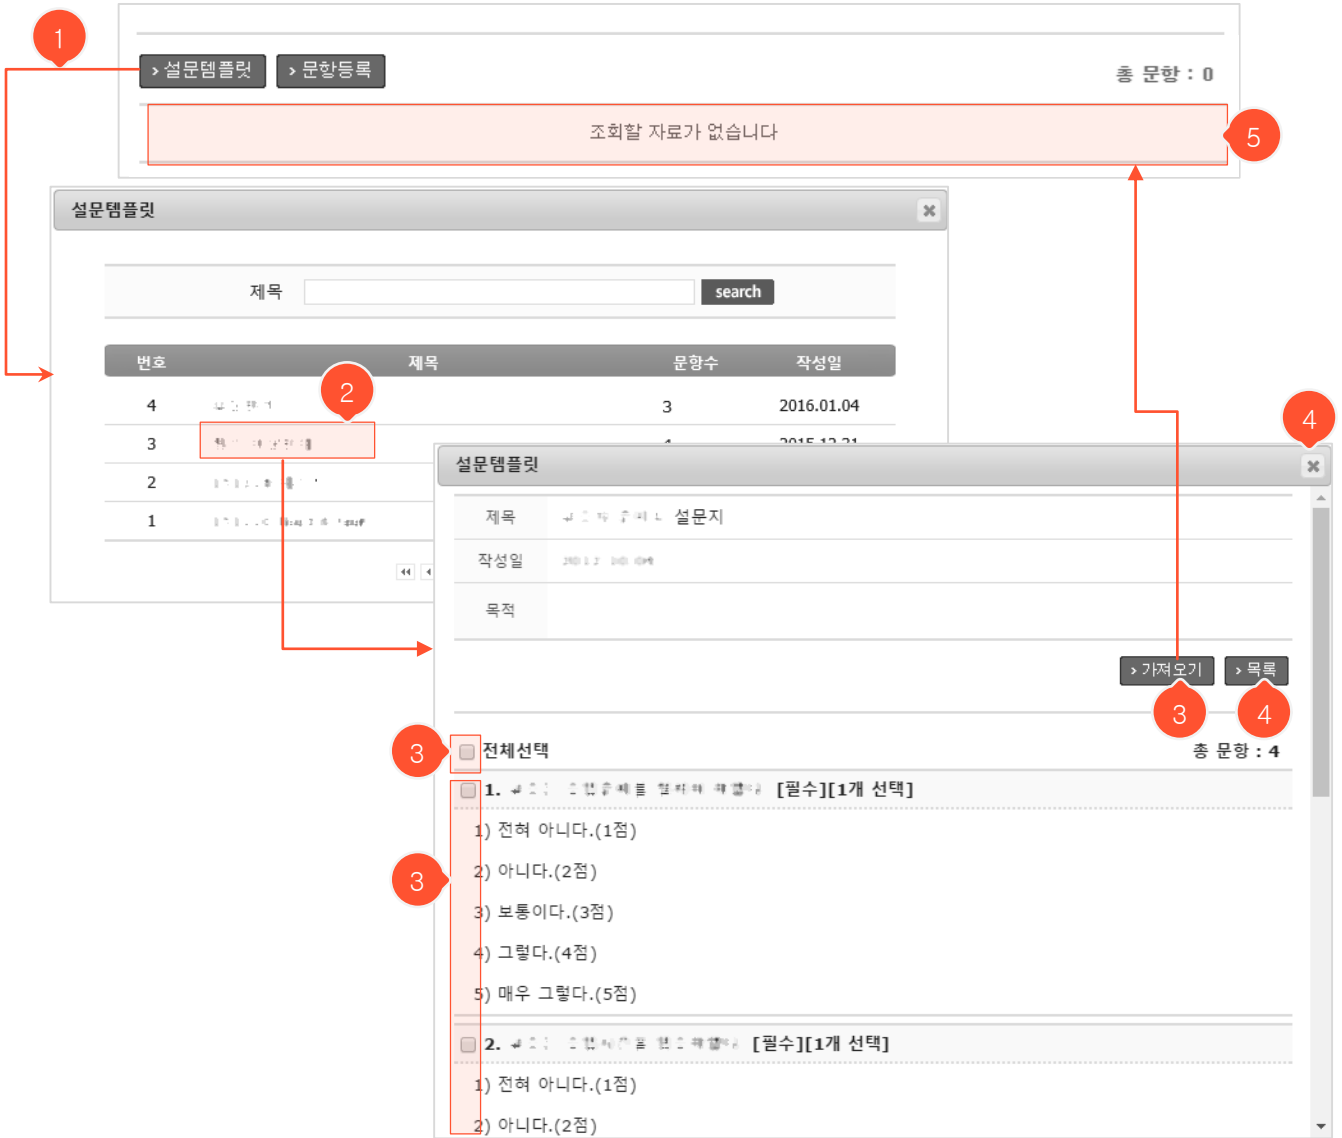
1

› 설문템플릿 › 문항등록

총 문항 : 0

조회할 자료가 없습니다

5

설문템플릿

제목 search

| 번호 | 제목 | 문항수 | 작성일 |
|---|---|---|---|
| 4 | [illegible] | 3 | 2016.01.04 |
| 3 | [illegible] | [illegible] | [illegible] |
| 2 | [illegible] | | |
| 1 | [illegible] | | |

2

4

설문템플릿

제목 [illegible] 설문지

작성일 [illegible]

목적

› 가져오기 › 목록

3 4

3 전체선택

총 문항 : 4

1. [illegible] [필수][1개 선택]

1) 전혀 아니다.(1점)

2) 아니다.(2점)

3) 보통이다.(3점)

4) 그렇다.(4점)

5) 매우 그렇다.(5점)

3

2. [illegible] [필수][1개 선택]

1) 전혀 아니다.(1점)

2) 아니다.(2점)